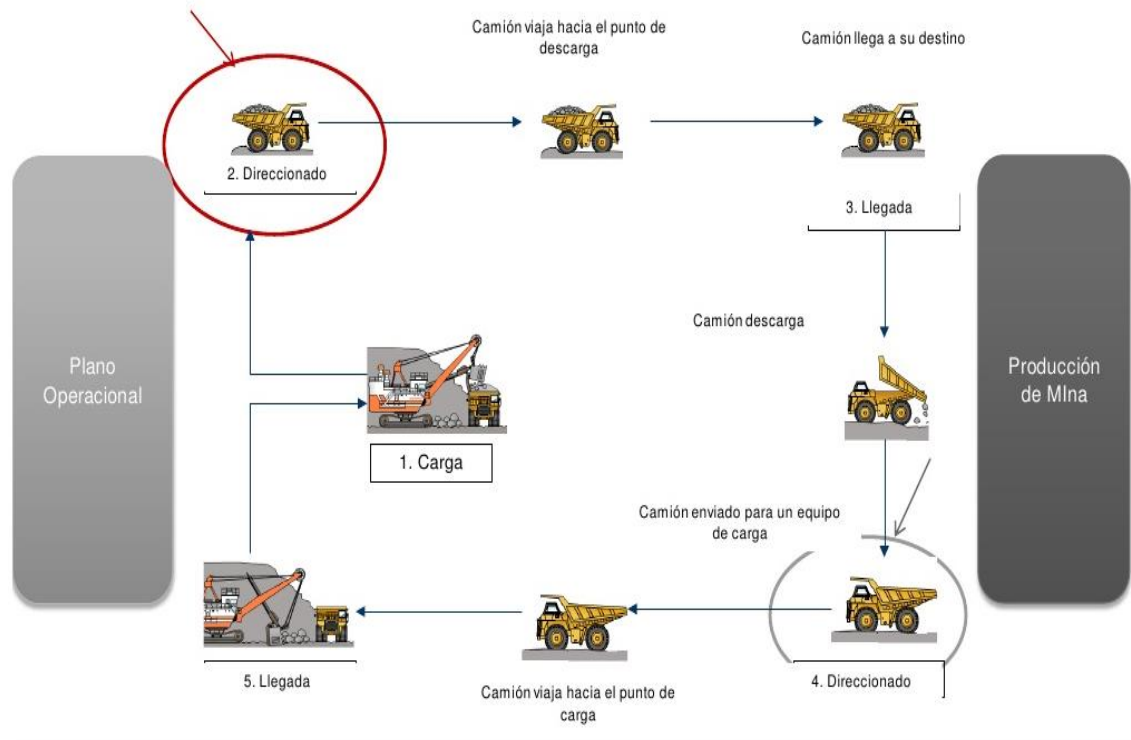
Camión viaja hacia el punto de descarga

Camión llega a su destino

2. Direccionado

3. Llegada

Plano Operacional

Camión descarga

Producción de MIna

1. Carga

Camión enviado para un equipo de carga

5. Llegada

4. Direccionado

Camión viaja hacia el punto de carga